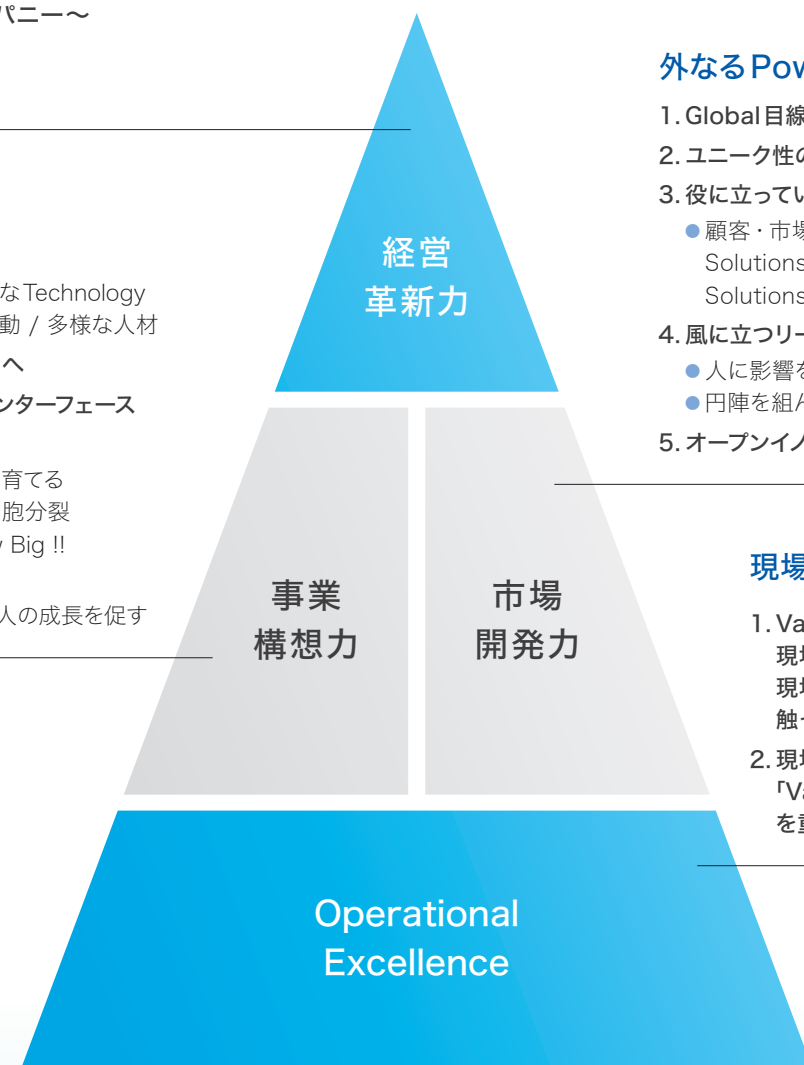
パニー〜

なTechnology
動 / 多様な人材
へ
ンターフェース

育てる
胞分裂
Big !!

人の成長を促す

経営
革新力

事業
構想力

市場
開発力

Operational
Excellence

外なるPow

1. Global目線
2. ユニーク性の
3. 役に立ってい
●顧客・市場
Solutions
Solutions
4. 風に立つリー
●人に影響を
●円陣を組ん
5. オープンイノ

現場

1. Va
現場
現場
触
2. 現場
「V
を重